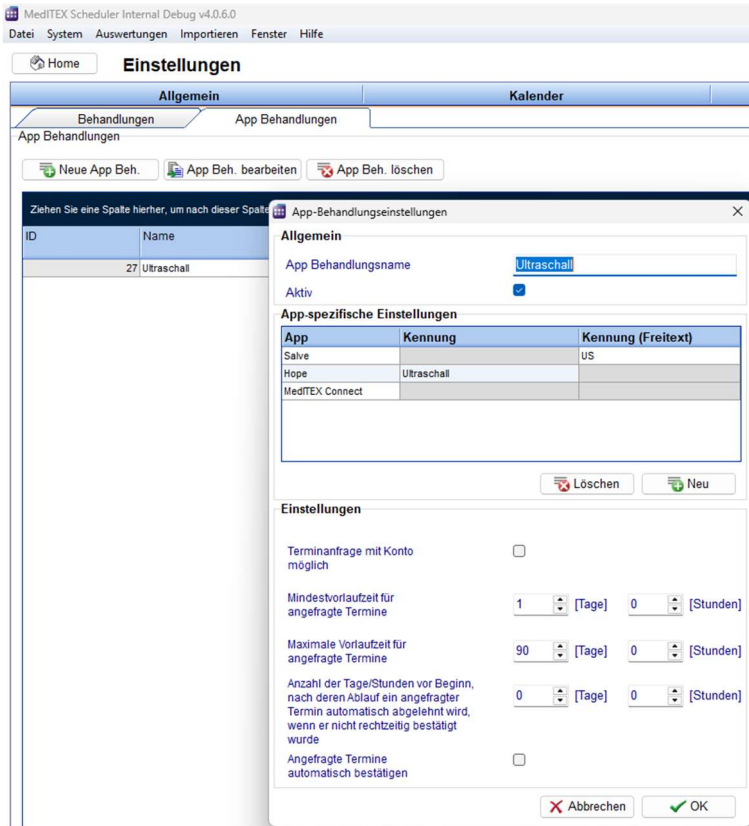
MedITEX Scheduler Internal Debug v4.0.6.0
Datei System Auswertungen Importieren Fenster Hilfe

Home Einstellungen

Allgemein | Kalender

Behandlungen | App Behandlungen

App Behandlungen

Neue App Beh. | App Beh. bearbeiten | App Beh. löschen

Ziehen Sie eine Spalte hierher, um nach dieser Spalte

| ID | Name |
|---|---|
| 27 | Ultraschall |

App-Behandlungseinstellungen ×

Allgemein

App Behandlungsname Ultraschall

Aktiv

App-spezifische Einstellungen

| App | Kennung | Kennung (Freitext) |
|---|---|---|
| Salve | | US |
| Hope | Ultraschall | |
| MedITEX Connect | | |

Löschen Neu

Einstellungen

Terminanfrage mit Konto möglich

Mindestvorlaufzeit für angefragte Termine 1 [Tage] 0 [Stunden]

Maximale Vorlaufzeit für angefragte Termine 90 [Tage] 0 [Stunden]

Anzahl der Tage/Stunden vor Beginn, nach deren Ablauf ein angefragter Termin automatisch abgelehnt wird, wenn er nicht rechtzeitig bestätigt wurde 0 [Tage] 0 [Stunden]

Angefragte Termine automatisch bestätigen

Abbrechen OK